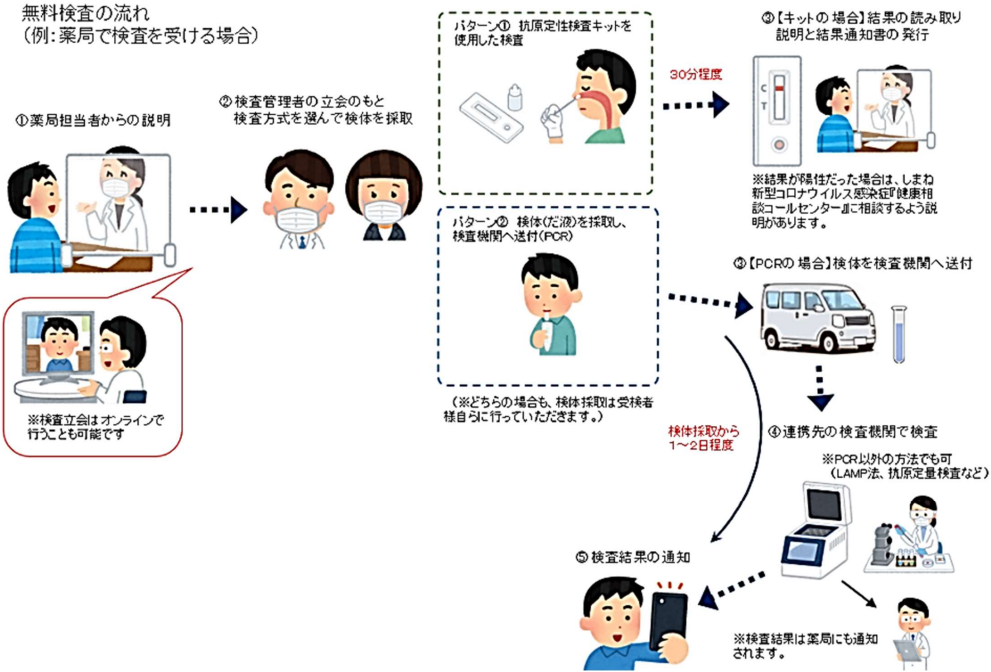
無料検査の流れ
（例：薬局で検査を受ける場合）

①薬局担当者からの説明

※検査立会はオンラインで行うことも可能です

②検査管理者の立会のもと検査方式を選んで検体を採取

パターン① 抗原定性検査キットを使用した検査

30分程度

③【キットの場合】結果の読み取り説明と結果通知書の発行

C
T

※結果が陽性だった場合は、しまね新型コロナウイルス感染症『健康相談コールセンター』に相談するよう説明があります。

パターン② 検体(だ液)を採取し、検査機関へ送付(PCR)

（※どちらの場合も、検体採取は受検者様自らに行っていただきます。）

③【PCRの場合】検体を検査機関へ送付

検体採取から1～2日程度

④連携先の検査機関で検査

※PCR以外の方法でも可
（LAMP法、抗原定量検査など）

⑤検査結果の通知

※検査結果は薬局にも通知されます。